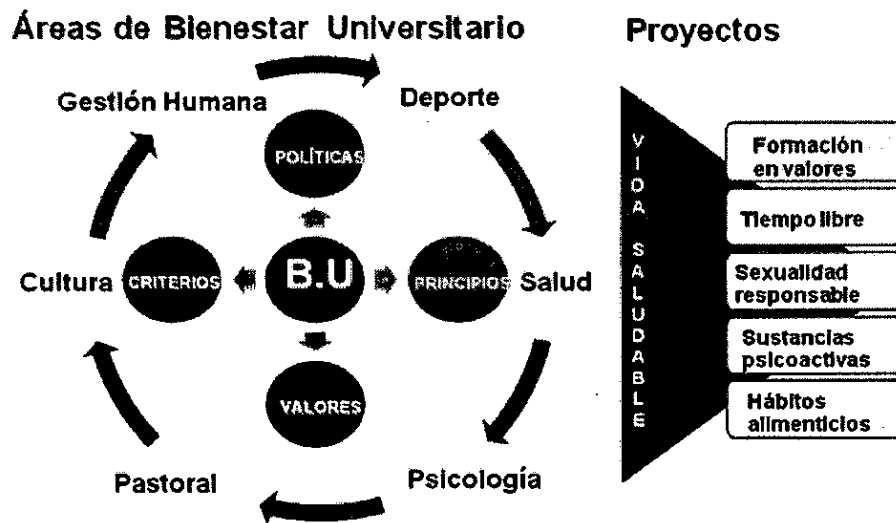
Áreas de Bienestar Universitario

Gestión Humana

Deporte

POLÍTICAS

Cultura

CRITERIOS

B.U

PRINCIPIOS

Salud

VALORES

Pastoral

Psicología

Proyectos

VIDA SALUDABLE

Formación en valores

Tiempo libre

Sexualidad responsable

Sustancias psicoactivas

Hábitos alimenticios